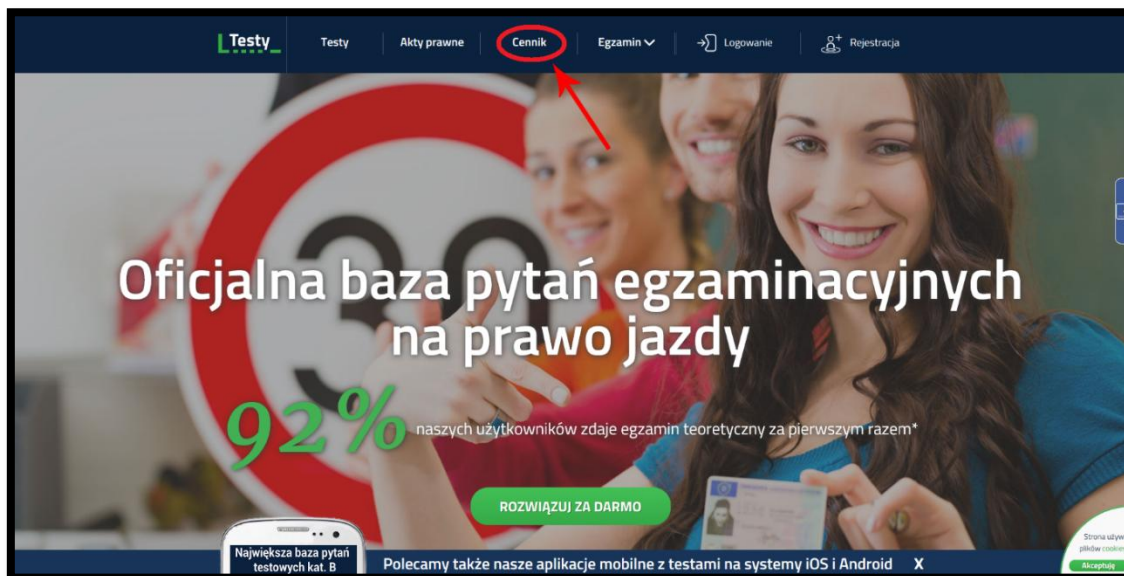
Testy

Testy | Akty prawne | Cennik | Egzamin | Logowanie | Rejestracja

Oficjalna baza pytań egzaminacyjnych na prawo jazdy

92% naszych użytkowników zdaje egzamin teoretyczny za pierwszym razem*

ROZWIĄZUJ ZA DARMO

Największa baza pytań testowych kat. B

Polecamy także nasze aplikacje mobilne z testami na systemy iOS i Android X

Strona używ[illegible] plików cookies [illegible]
Akceptuję